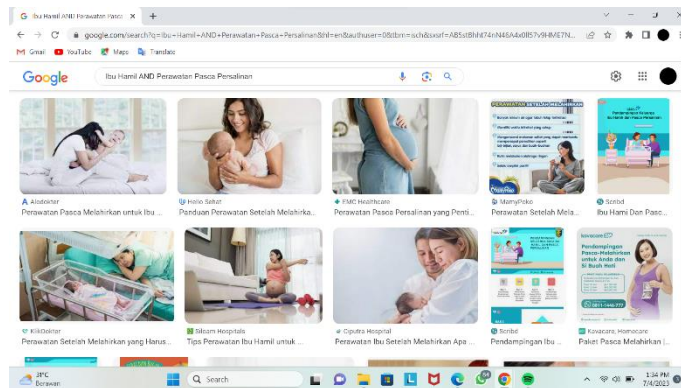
Ibu Hamil AND Perawatan Pasca ×
+
google.com/search?q=Ibu+Hamil+AND+Perawatan+Pasca+Persalinan&hl=en&authuser=0&tbm=isch&sxsrf=AB5stBhM74nN46A4x0I57v9HME7N...
Gmail YouTube Maps Translate
Google
Ibu Hamil AND Perawatan Pasca Persalinan

Alodokter
Perawatan Pasca Melahirkan untuk Ibu ...
Hello Sehat
Panduan Perawatan Setelah Melahirka...
FMC Healthcare
Perawatan Pasca Persalinan yang Penti...
PERAWATAN SETELAH MELAHIRKAN
MamyPoko
Perawatan Setelah Mela...
Scribd
Ibu Hamil Dan Pasc...
KlikDokter
Perawatan Setelah Melahirkan yang Harus...
Siloam Hospitals
Tips Perawatan Ibu Hamil untuk ...
Ciputra Hospital
Perawatan Ibu Setelah Melahirkan Apa ...
Scribd
Pendampingan Ibu ...
Pendampingan Pasca-Melahirkan untuk Anda dan Si Buah Hati
Kawacare, Homecare
Paket Pasca Melahirkan |...
31°C
Berawan
Search
1:34 PM
7/4/2023